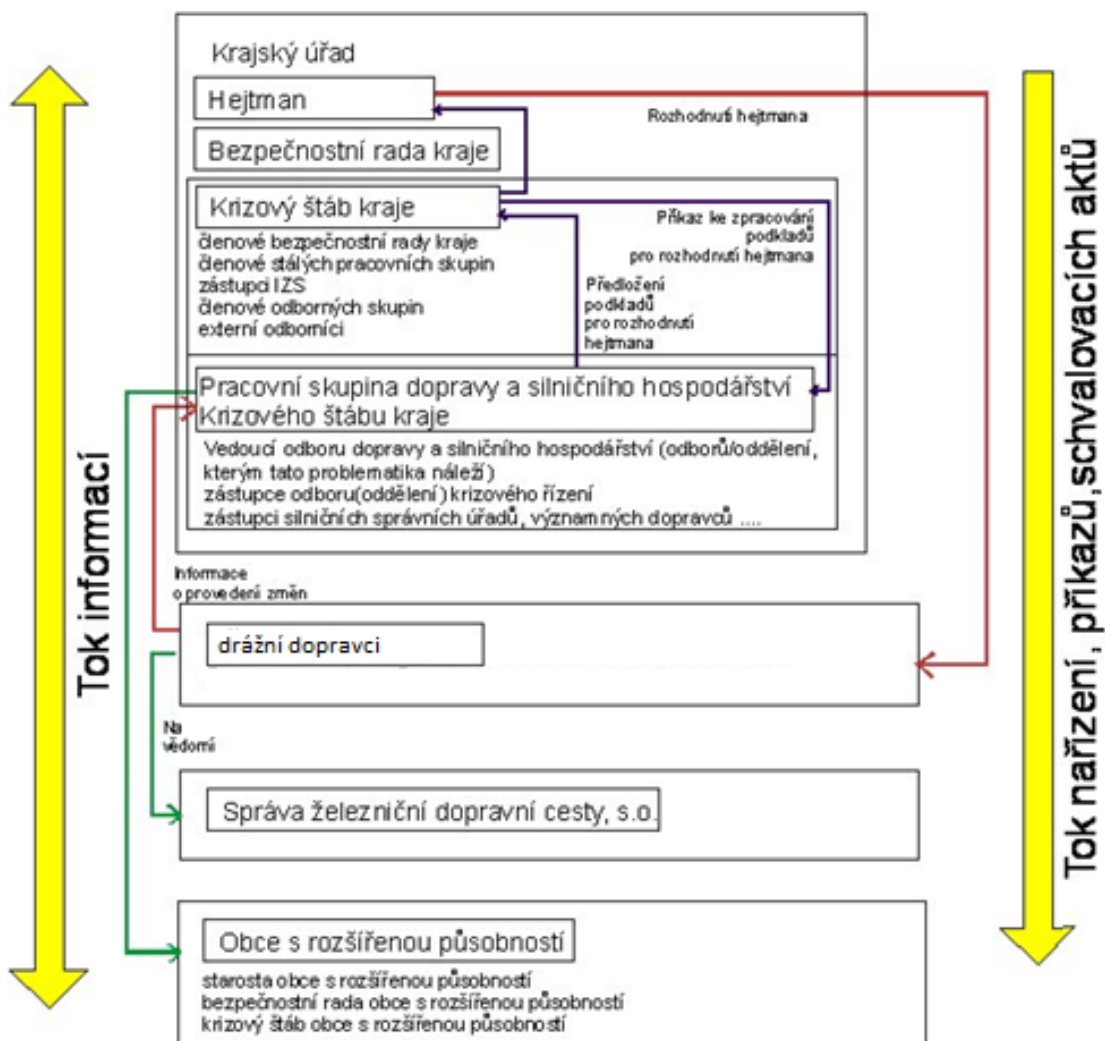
Tok informací

Krajský úřad

Hejtman

Rozhodnutí hejtmana

Bezpečnostní rada kraje

Krizový štáb kraje

členové bezpečnostní rady kraje
členové stálých pracovních skupin
zástupci IZS
členové odborných skupin
externí odborníci

Příkaz ke zpracování podkladů pro rozhodnutí hejtmana

Předložení podkladů pro rozhodnutí hejtmana

Pracovní skupina dopravy a silničního hospodářství Krizového štábu kraje

Vedoucí odboru dopravy a silničního hospodářství (odborů/oddělení, kterým tato problematika náleží)
zástupce odboru(oddělení) krizového řízení
zástupci silničních správních úřadů, významných dopravců ....

Informace o provedení změn

drážní dopravci

Na vědomí

Správa železniční dopravní cesty, s.o.

Obce s rozšířenou působností

starosta obce s rozšířenou působností
bezpečnostní rada obce s rozšířenou působností
krizový štáb obce s rozšířenou působností

Tok nařízení, příkazů, schvalovacích aktů